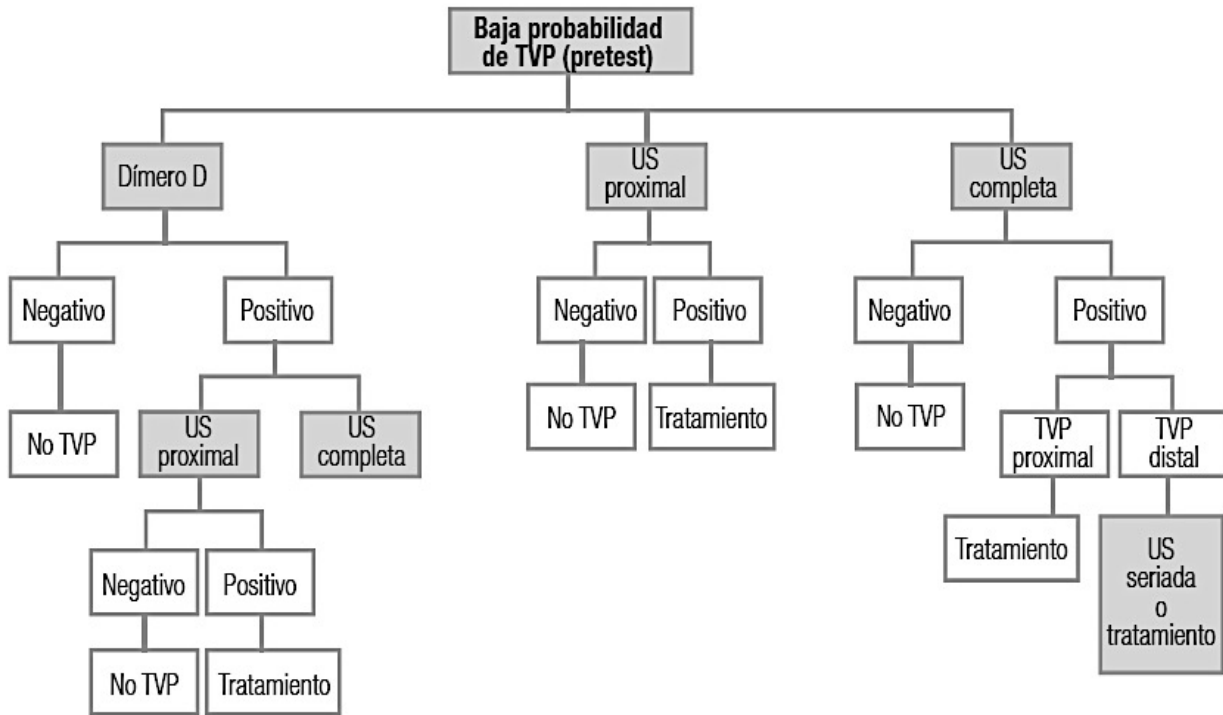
Baja probabilidad de TVP (pretest)

Dímero D

Negativo

No TVP

Positivo

US proximal

Negativo

No TVP

Positivo

Tratamiento

US completa

US proximal

Negativo

No TVP

Positivo

Tratamiento

US completa

Negativo

No TVP

Positivo

TVP proximal

Tratamiento

TVP distal

US seriada o tratamiento